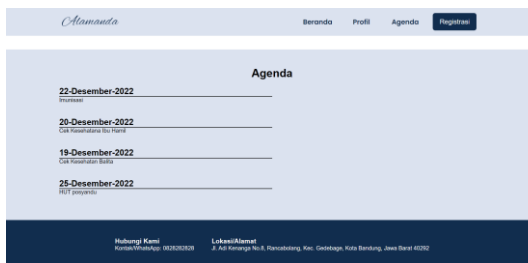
Alamanda

Beranda Profil Agenda Registrasi

Agenda

22-Desember-2022
Imunisasi

20-Desember-2022
Cek Kesehatana Ibu Hamil

19-Desember-2022
Cek Kesehatan Balita

25-Desember-2022
HUT posyandu

Hubungi Kami
Kontak/WhatsApp: 0828282828

Lokasi/Alamat
Jl. Adi Kenanga No.8, Rancabolang, Kec. Gedebage, Kota Bandung, Jawa Barat 40292